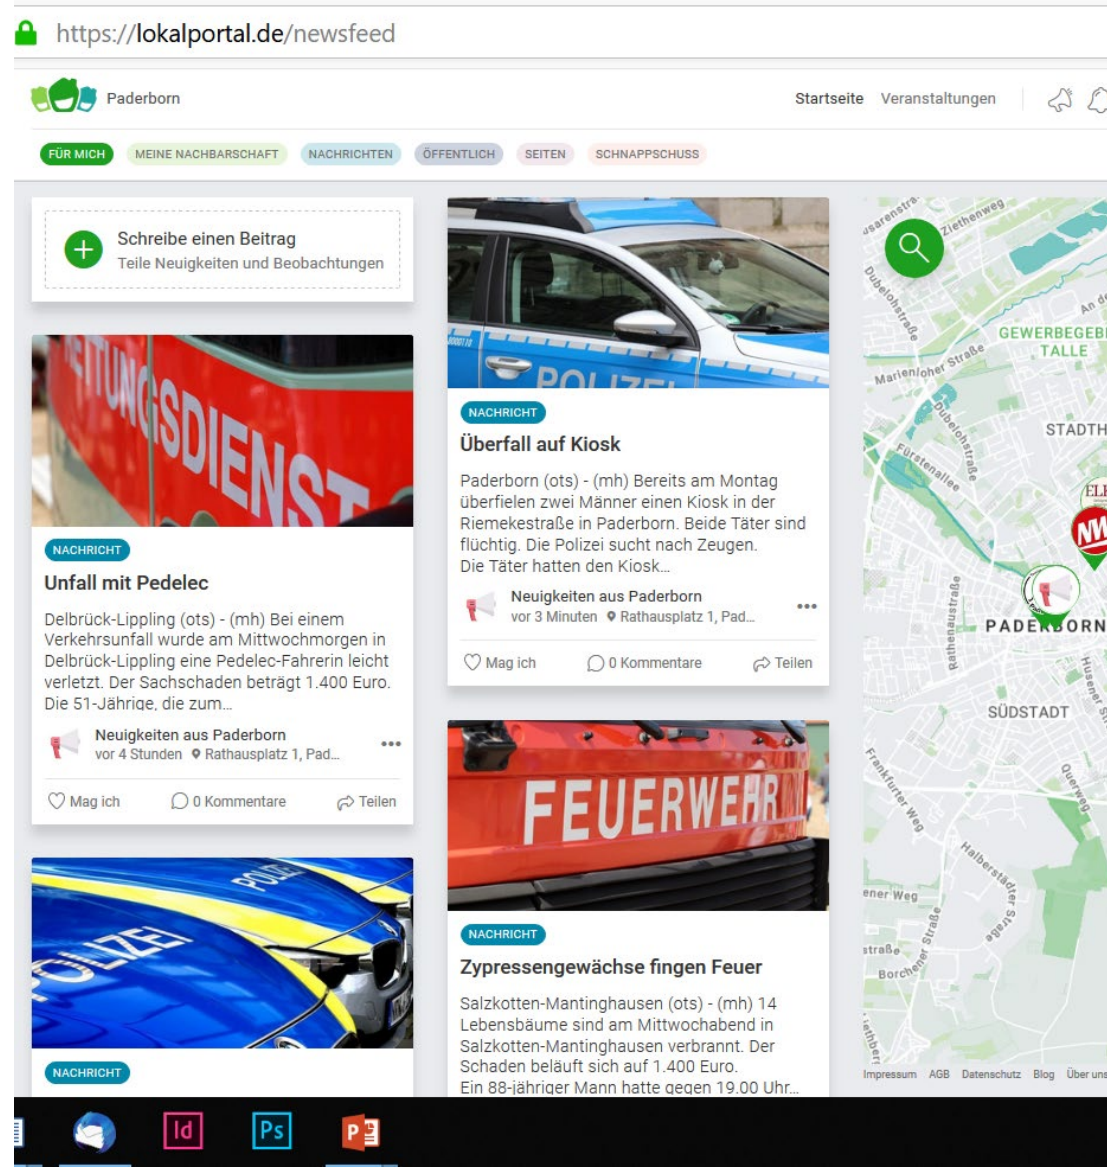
https://lokalportal.de/newsfeed

Paderborn

Startseite Veranstaltungen

FÜR MICH MEINE NACHBARSCHAFT NACHRICHTEN ÖFFENTLICH SEITEN SCHNAPPSCHUSS

Schreibe einen Beitrag
Teile Neuigkeiten und Beobachtungen

TUNGSDIENST

NACHRICHT
Unfall mit Pedelec

Delbrück-Lippling (ots) - (mh) Bei einem Verkehrsunfall wurde am Mittwochmorgen in Delbrück-Lippling eine Pedelec-Fahrerin leicht verletzt. Der Sachschaden beträgt 1.400 Euro. Die 51-Jährige, die zum...

Neuigkeiten aus Paderborn
vor 4 Stunden Rathausplatz 1, Pad...

Mag ich 0 Kommentare Teilen

POLIZEI

NACHRICHT

POLIZ

NACHRICHT
Überfall auf Kiosk

Paderborn (ots) - (mh) Bereits am Montag überfielen zwei Männer einen Kiosk in der Riemekestraße in Paderborn. Beide Täter sind flüchtig. Die Polizei sucht nach Zeugen. Die Täter hatten den Kiosk...

Neuigkeiten aus Paderborn
vor 3 Minuten Rathausplatz 1, Pad...

Mag ich 0 Kommentare Teilen

FEUERWEHR

NACHRICHT
Zypressengewächse fingen Feuer

Salzkotten-Mantinghausen (ots) - (mh) 14 Lebensbäume sind am Mittwochabend in Salzkotten-Mantinghausen verbrannt. Der Schaden beläuft sich auf 1.400 Euro. Ein 88-jähriger Mann hatte gegen 19.00 Uhr...

Ziethenweg
Dubelohstraße
GEWERBEGEBI TALLE
Marienloher Straße
Fürstenallee
STADTH
PADERBORN
Rathenaustraße
SÜDSTADT
Frankfurter Weg
Halberstädter Straße
Borchener Straße
Querweg
Husener Str

Impressum AGB Datenschutz Blog Über uns

Id Ps